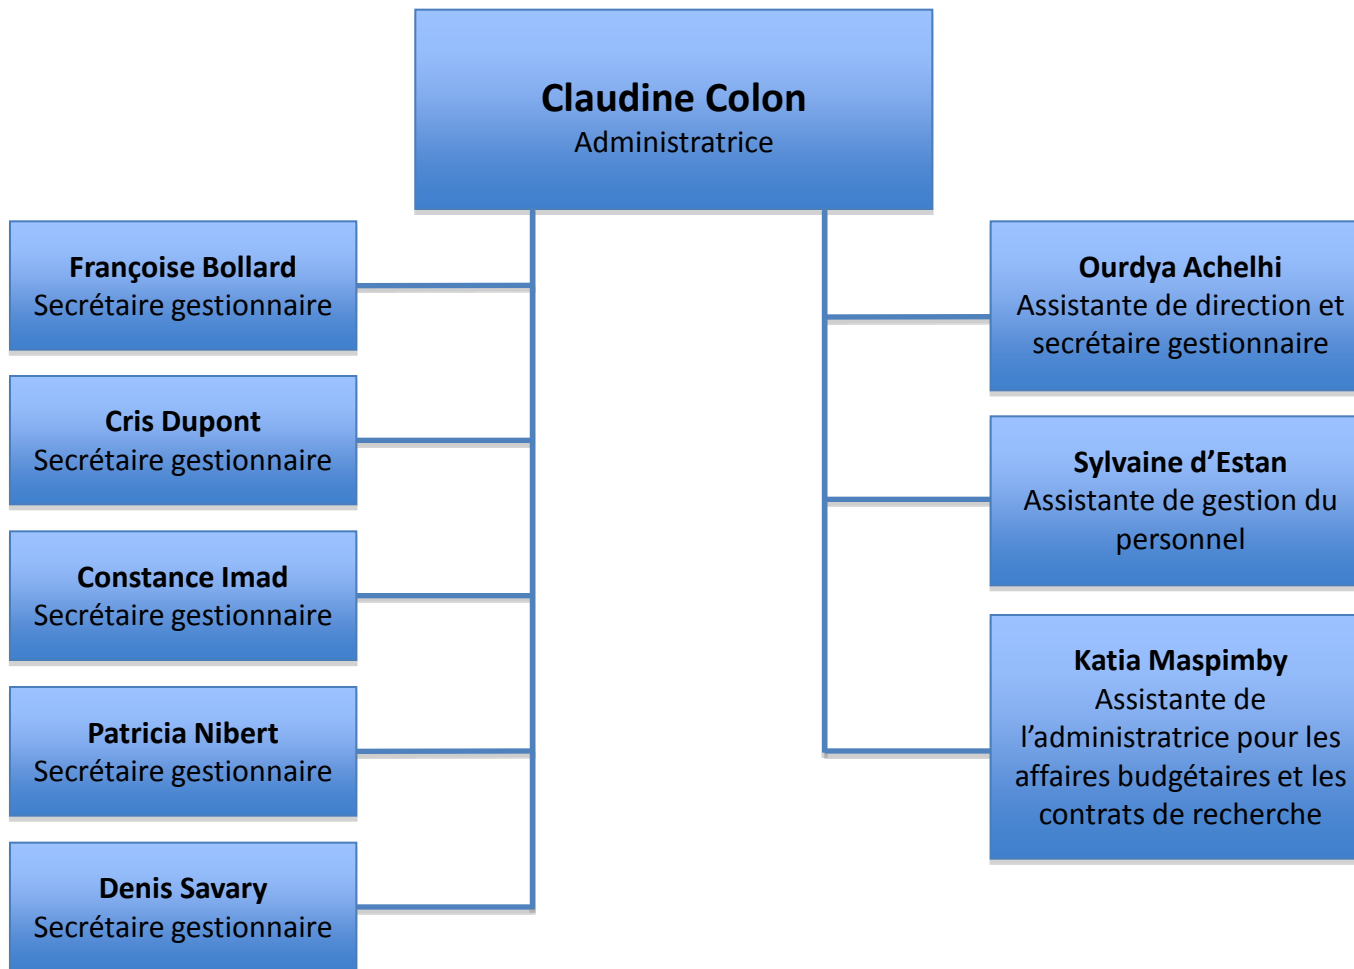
Claudine Colon
Administratrice

Françoise Bollard
Secrétaire gestionnaire

Cris Dupont
Secrétaire gestionnaire

Constance Imad
Secrétaire gestionnaire

Patricia Nibert
Secrétaire gestionnaire

Denis Savary
Secrétaire gestionnaire

Ourdya Achelhi
Assistante de direction et secrétaire gestionnaire

Sylvaine d'Estan
Assistante de gestion du personnel

Katia Maspimby
Assistante de l'administratrice pour les affaires budgétaires et les contrats de recherche